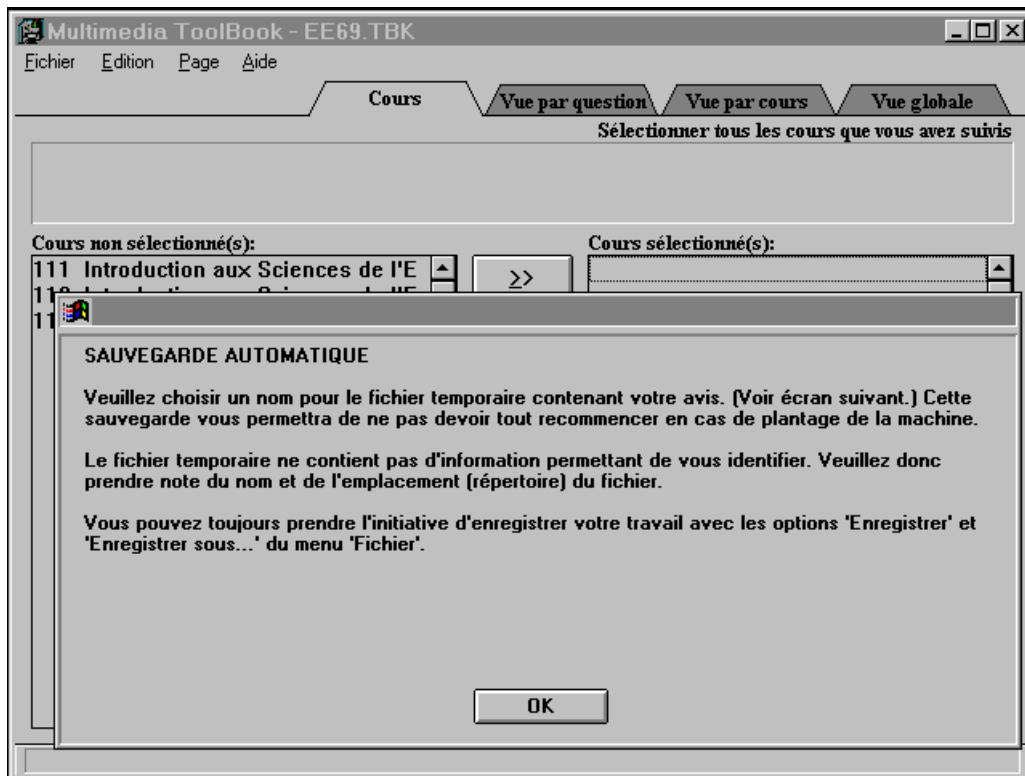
Multimedia ToolBook - EE69.TBK

Fichier Edition Page Aide

Cours | Vue par question | Vue par cours | Vue globale

Sélectionner tous les cours que vous avez suivis

Cours non sélectionné(s):

111 Introduction aux Sciences de l'E

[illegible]

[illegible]

>>

Cours sélectionné(s):

SAUVEGARDE AUTOMATIQUE

Veuillez choisir un nom pour le fichier temporaire contenant votre avis. (Voir écran suivant.) Cette sauvegarde vous permettra de ne pas devoir tout recommencer en cas de plantage de la machine.

Le fichier temporaire ne contient pas d'information permettant de vous identifier. Veuillez donc prendre note du nom et de l'emplacement (répertoire) du fichier.

Vous pouvez toujours prendre l'initiative d'enregistrer votre travail avec les options 'Enregistrer' et 'Enregistrer sous...' du menu 'Fichier'.

OK